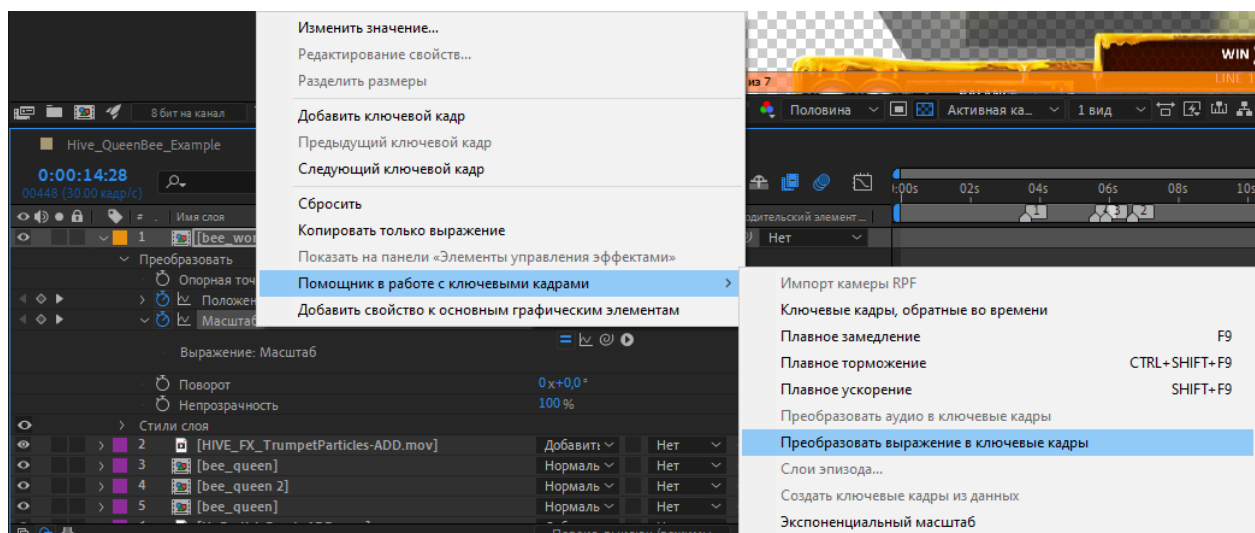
Изменить значение...
Редактирование свойств...
Разделить размеры
Добавить ключевой кадр
Предыдущий ключевой кадр
Следующий ключевой кадр
Сбросить
Копировать только выражение
Показать на панели «Элементы управления эффектами»
Помощник в работе с ключевыми кадрами
Добавить свойство к основным графическим элементам

Импорт камеры RPF
Ключевые кадры, обратные во времени
Плавное замедление F9
Плавное торможение CTRL+SHIFT+F9
Плавное ускорение SHIFT+F9
Преобразовать аудио в ключевые кадры
Преобразовать выражение в ключевые кадры
Слои эпизода...
Создать ключевые кадры из данных
Экспоненциальный масштаб

WIN
LINE
из 7
8 бит на канал
Половина
Активная ка...
1 вид
Hive_QueenBee_Example
0:00:14:28
00448 (30.00 кадр/с)
:00s 02s 04s 06s 08s 10s
Имя слоя
одительский элемент ...
1 [bee_wor
Нет
Преобразовать
Опорная точ
Положен
Масштаб
Выражение: Масштаб
Поворот 0 x+0,0 °
Непрозрачность 100 %
Стили слоя
2 [HIVE_FX_TrumpetParticles-ADD.mov] Добавить Нет
3 [bee_queen] Нормаль Нет
4 [bee_queen 2] Нормаль Нет
5 [bee_queen] Нормаль Нет
1 3 2